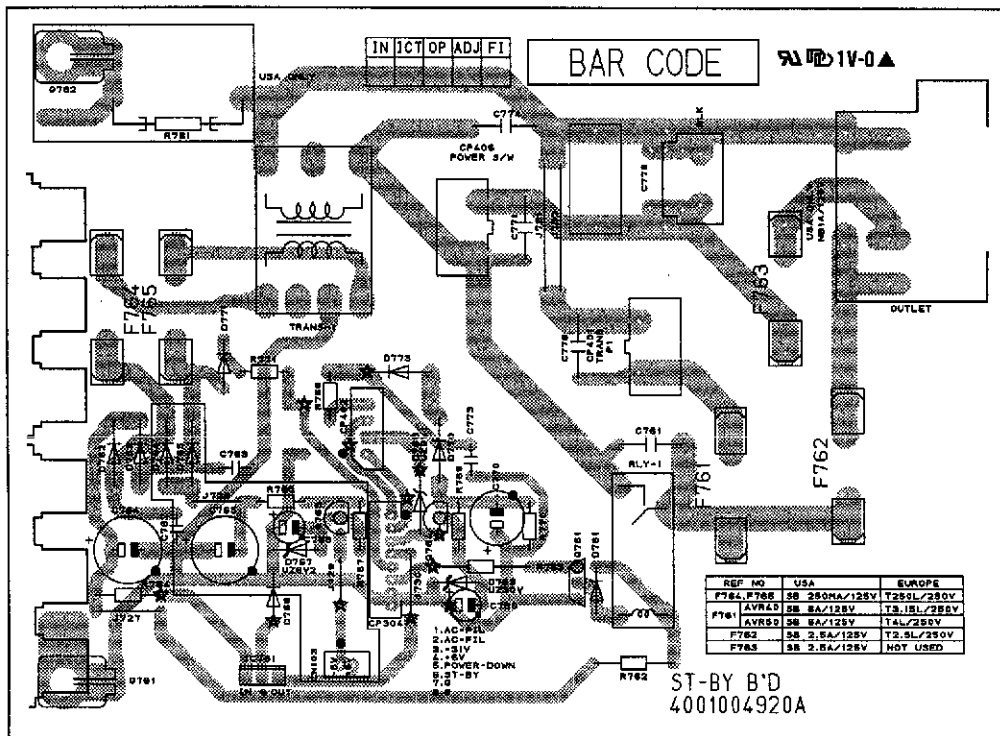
IN | 1CT | OP | ADJ | FI

BAR CODE

1V-0▲

USA ONLY

Q762

R781

C77

CP406 POWER S/W

C772

C771

USA ONLY

OUTLET

F763

TRANS-1

F764

F765

D77

R771

D773

R766

C778

CP403 TRANS P1

C773

C761

RLY-1

F761

F762

C769

J757

R785

D767 UZ6V2

D762 UZ20V

C783

CP304

1.AC-FIL
2.AC-FIL
3.+31V
4.+6V
5.POWER-DOWN
6.ST-BY
7.G
8.G

D766

J727

D781

R762

| REF NO | | USA | EUROPE |
|---|---|---|---|
| F764,F765 | | SB 250MA/125V | T250L/250V |
| F761 | AVR40 | SB 5A/125V | T3.15L/250V |
| | AVR50 | SB 6A/125V | T4L/250V |
| F762 | | SB 2.5A/125V | T2.5L/250V |
| F763 | | SB 2.5A/125V | NOT USED |

ST-BY B'D
4001004920A